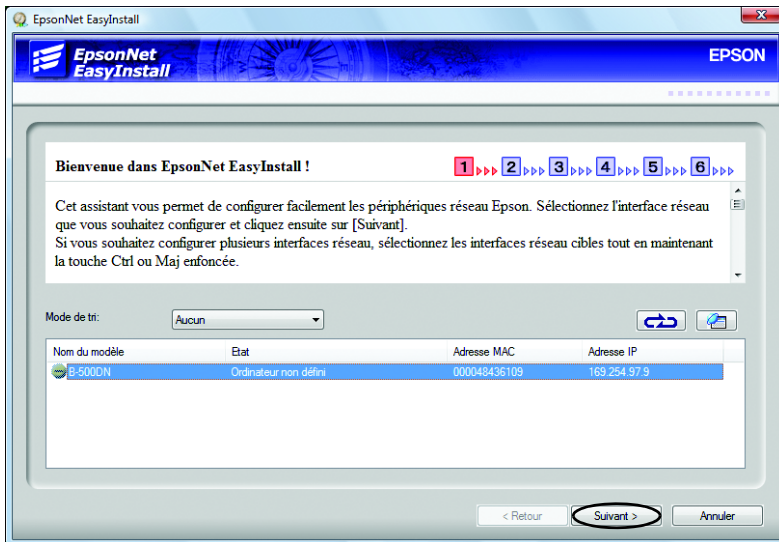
EpsonNet EasyInstall

EpsonNet EasyInstall

EPSON

Bienvenue dans EpsonNet EasyInstall !

1 2 3 4 5 6

Cet assistant vous permet de configurer facilement les périphériques réseau Epson. Sélectionnez l'interface réseau que vous souhaitez configurer et cliquez ensuite sur [Suivant].
Si vous souhaitez configurer plusieurs interfaces réseau, sélectionnez les interfaces réseau cibles tout en maintenant la touche Ctrl ou Maj enfoncée.

Mode de tri:
Aucun

| Nom du modèle | Etat | Adresse MAC | Adresse IP |
|---|---|---|---|
| B-500DN | Ordinateur non défini | 000048436109 | 169.254.97.9 |

< Retour
Suivant >
Annuler